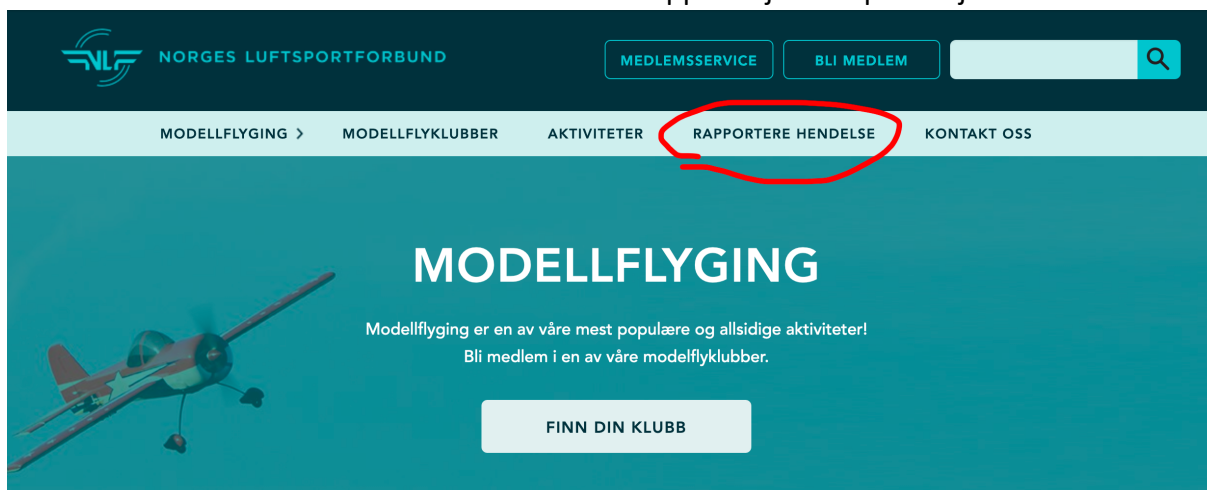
NLF NORGES LUFTSPORTFORBUND

MEDLEMSSERVICE

BLI MEDLEM

MODELLFLYGING ›

MODELLFLYKLUBBER

AKTIVITETER

RAPPORTERE HENDELSE

KONTAKT OSS

MODELLFLYGING

Modellflyging er en av våre mest populære og allsidige aktiviteter! Bli medlem i en av våre modellflyklubber.

FINN DIN KLUBB